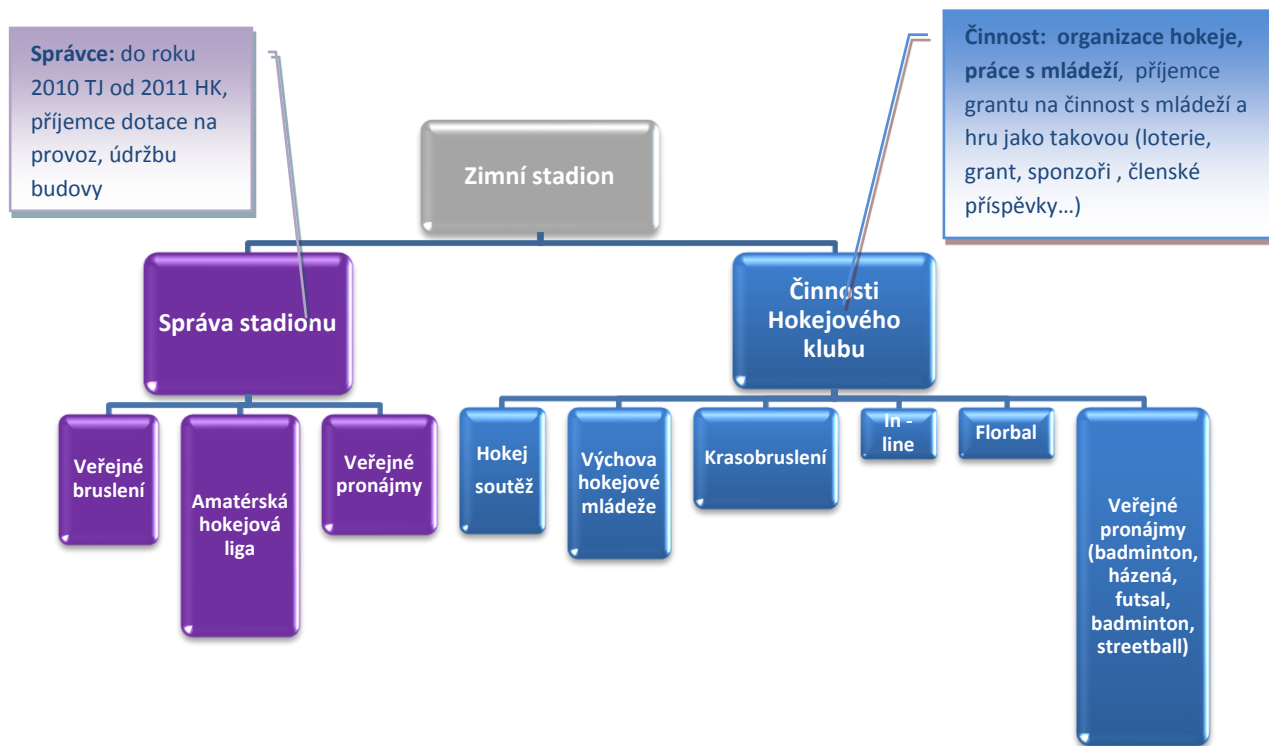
Správce: do roku 2010 TJ od 2011 HK, příjemce dotace na provoz, údržbu budovy

Činnost: organizace hokeje, práce s mládeží, příjemce grantu na činnost s mládeží a hru jako takovou (loterie, grant, sponzoři , členské příspěvky…)

Zimní stadion

Správa stadionu

Činnosti Hokejového klubu

Veřejné bruslení

Amatérská hokejová liga

Veřejné pronájmy

Hokej soutěž

Výchova hokejové mládeže

Krasobruslení

In - line

Florbal

Veřejné pronájmy (badminton, házená, futsal, badminton, streetball)